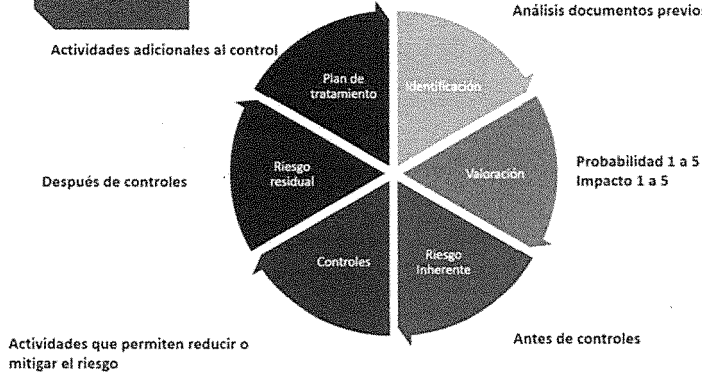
Análisis documentos previos

Actividades adicionales al control

Plan de tratamiento

Identificación

Valoración

Probabilidad 1 a 5
Impacto 1 a 5

Riesgo residual

Después de controles

Controles

Riesgo Inherente

Actividades que permiten reducir o mitigar el riesgo

Antes de controles